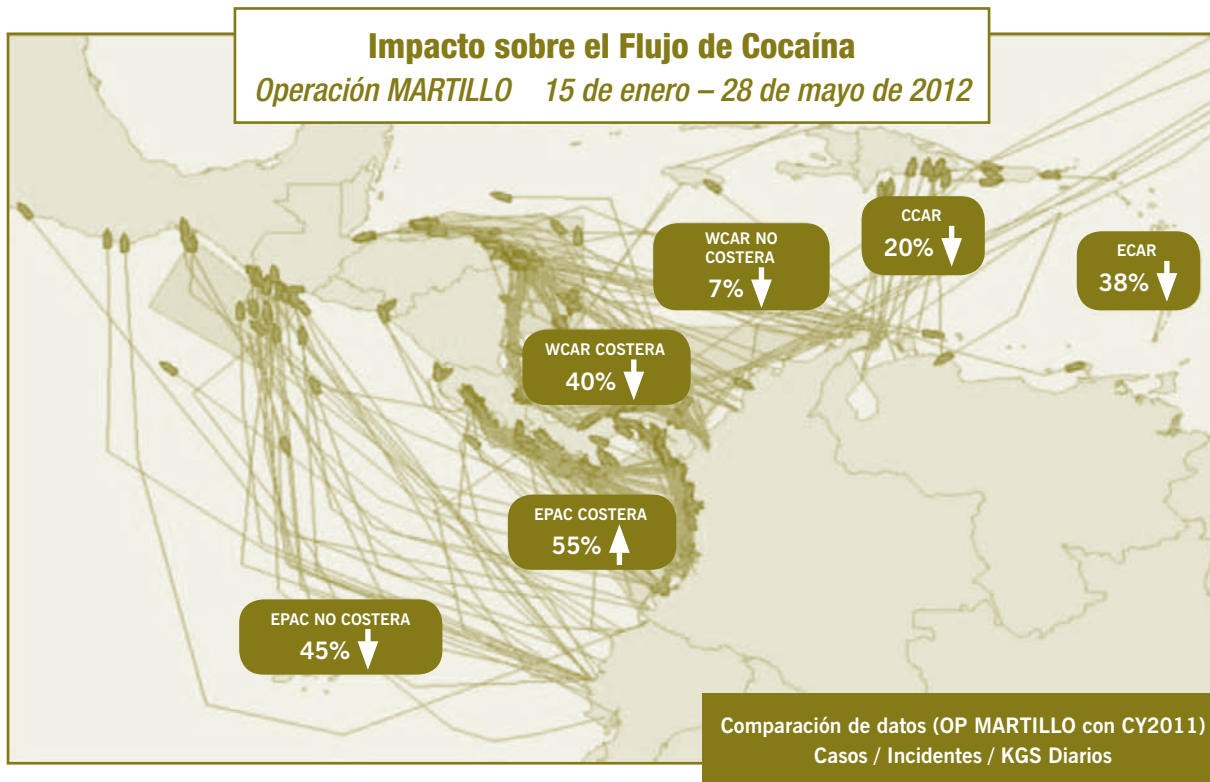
Impacto sobre el Flujo de Cocaína
Operación MARTILLO 15 de enero – 28 de mayo de 2012

WCAR NO COSTERA
7%

CCAR
20%

ECAR
38%

WCAR COSTERA
40%

EPAC COSTERA
55%

EPAC NO COSTERA
45%

Comparación de datos (OP MARTILLO con CY2011)
Casos / Incidentes / KGS Diarios